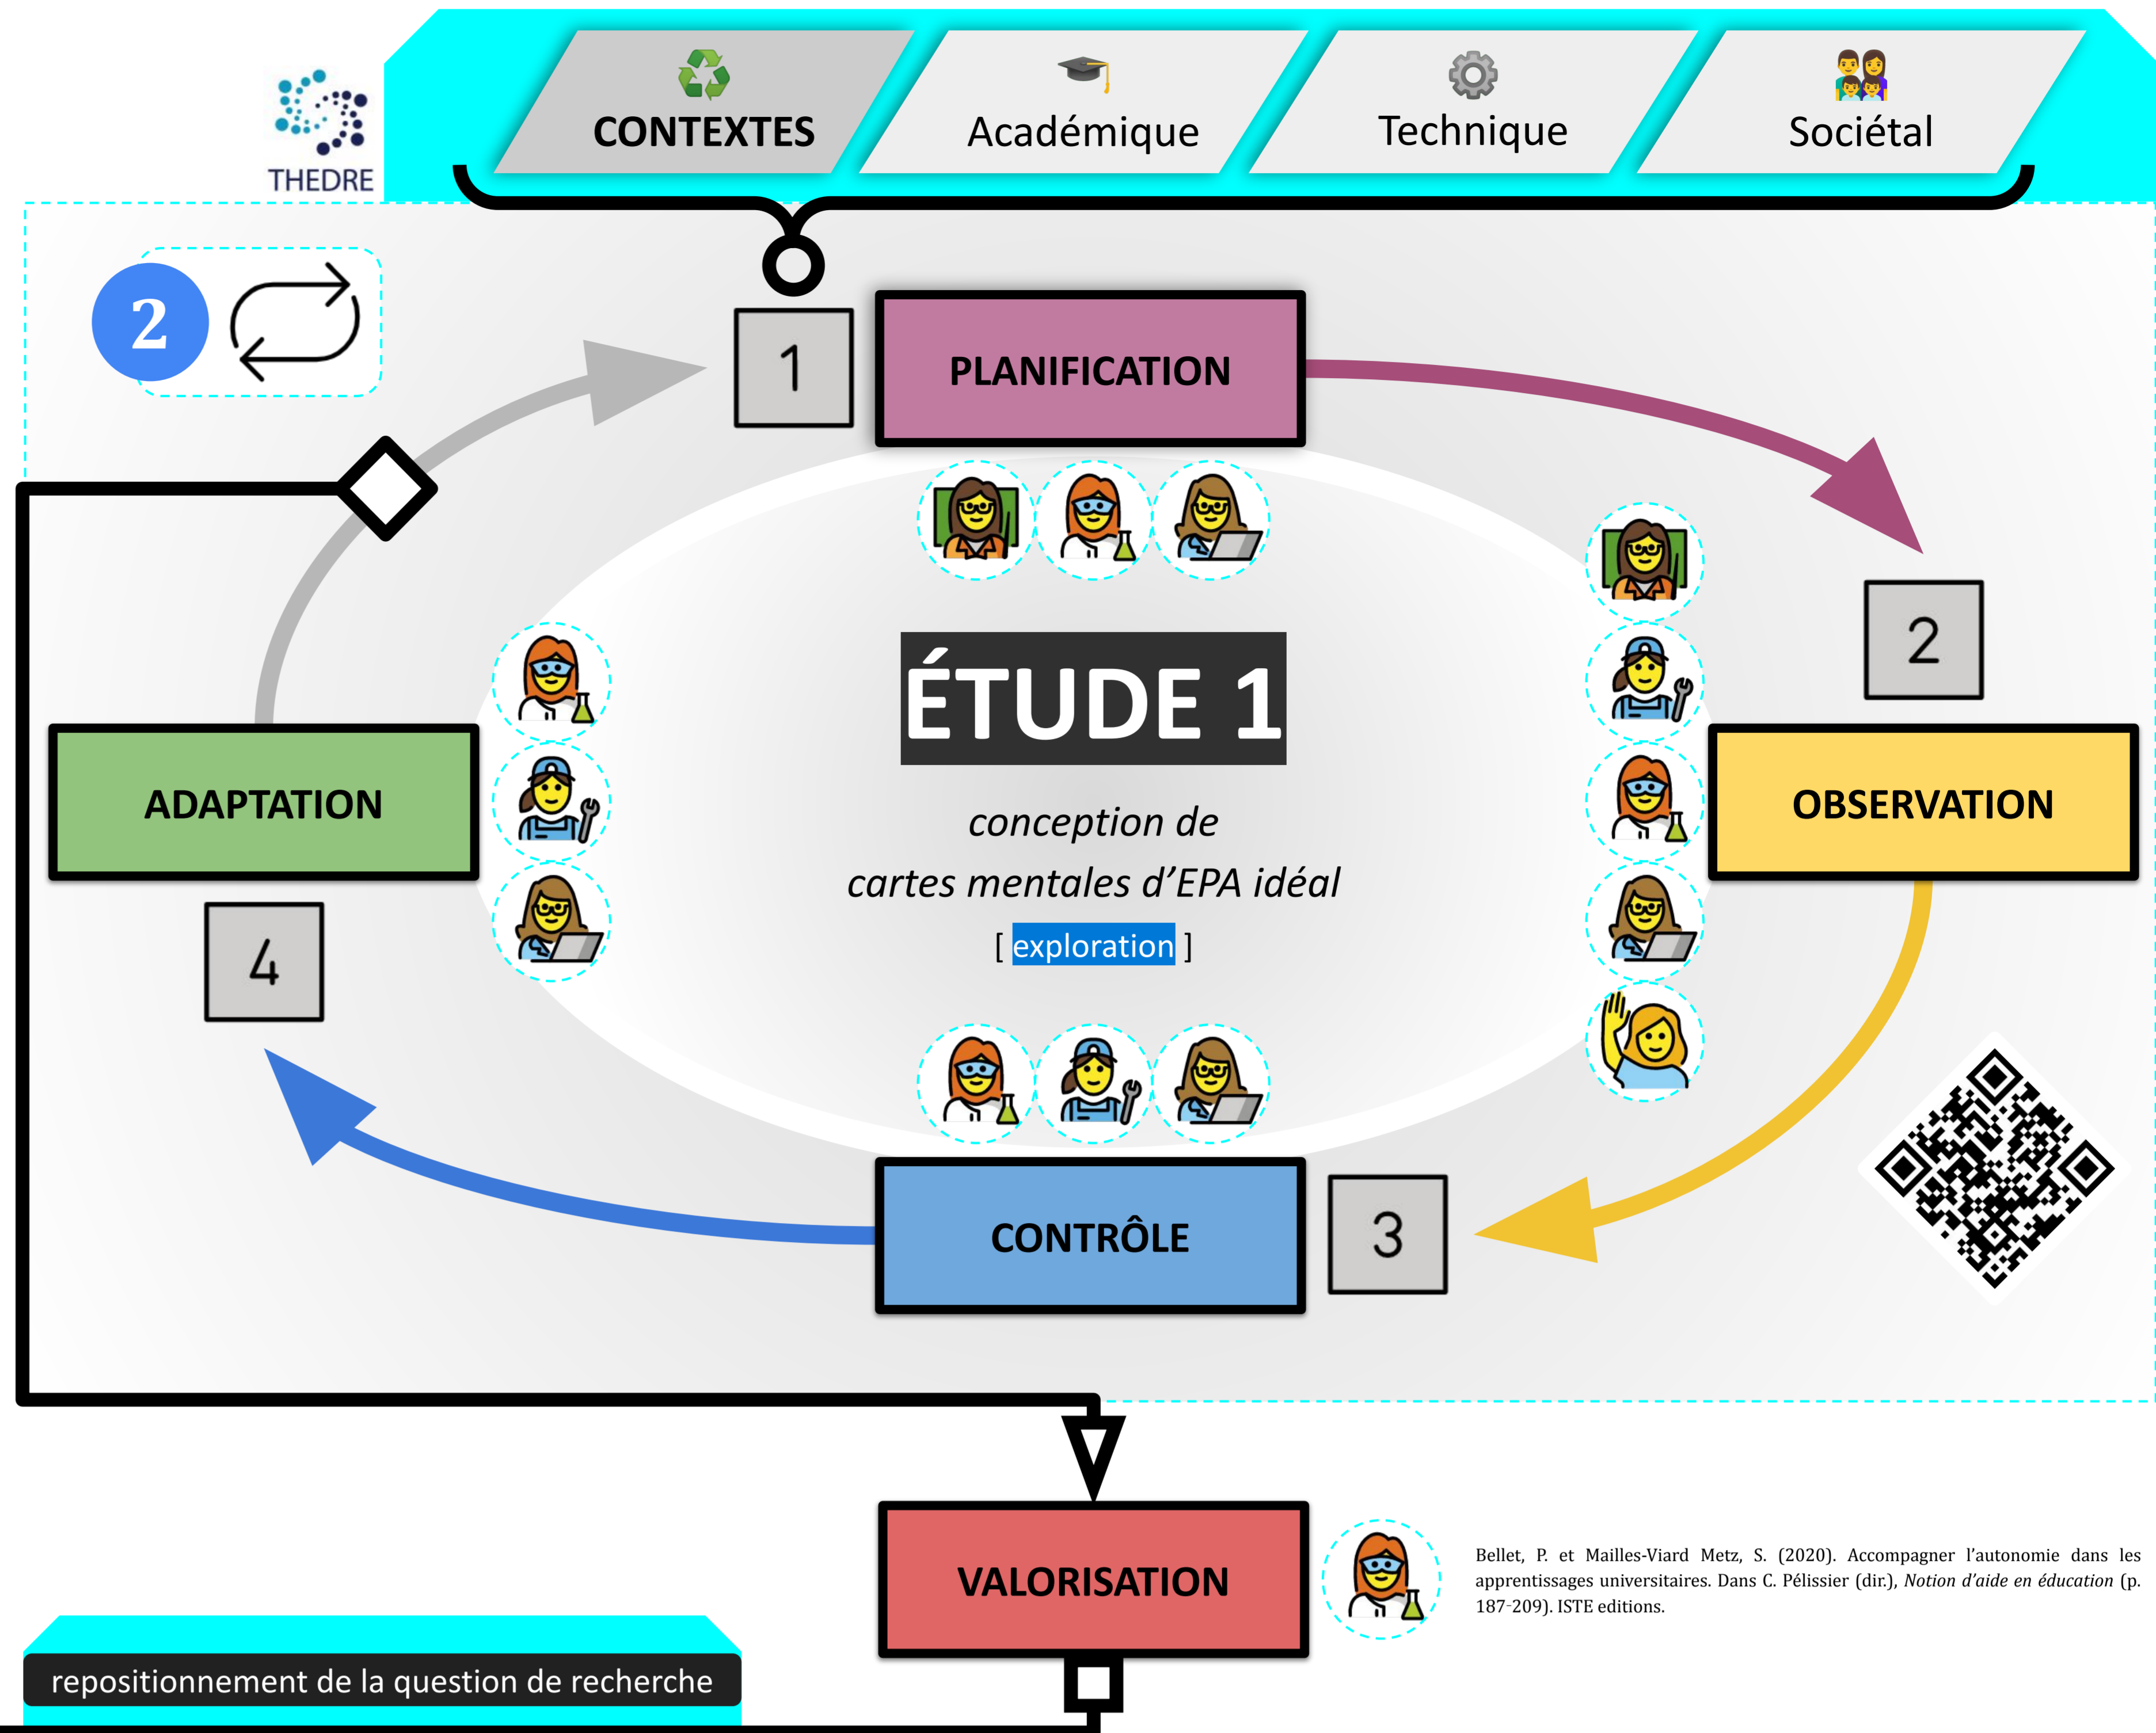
THEDRE

CONTEXTES

Académique

Technique

Sociétal

2

1

PLANIFICATION

2

OBSERVATION

ÉTUDE 1

conception de cartes mentales d'EPA idéal

[ exploration ]

ADAPTATION

4

3

CONTRÔLE

VALORISATION

Bellet, P. et Mailles-Viard Metz, S. (2020). Accompagner l'autonomie dans les apprentissages universitaires. Dans C. Pélissier (dir.), *Notion d'aide en éducation* (p. 187-209). ISTE editions.

repositionnement de la question de recherche